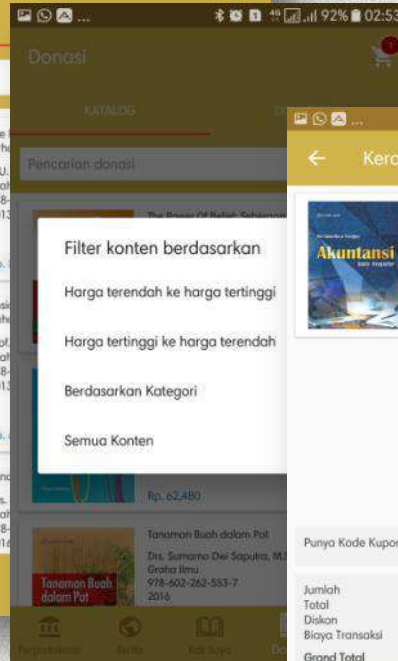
92% 02:53

Donasi

KATALOG

Pencarian donasi

The Power Of Rebel: Sebagian

Filter konten berdasarkan

Harga terendah ke harga tertinggi

Harga tertinggi ke harga terendah

Berdasarkan Kategori

Semua Konten

Rp. 62,480

Tanaman Buah dalam Pot

Drs. Sumarno Dwi Saputra, M.S.
Graha Ilmu
978-602-262-553-7
2016

Tanaman Buah dalam Pot

Perpustakaan Berita Rak Buku

Kera

Akuntansi

Punya Kode Kupon

Jumlah
Total
Diskon
Biaya Transaksi
Grand Total